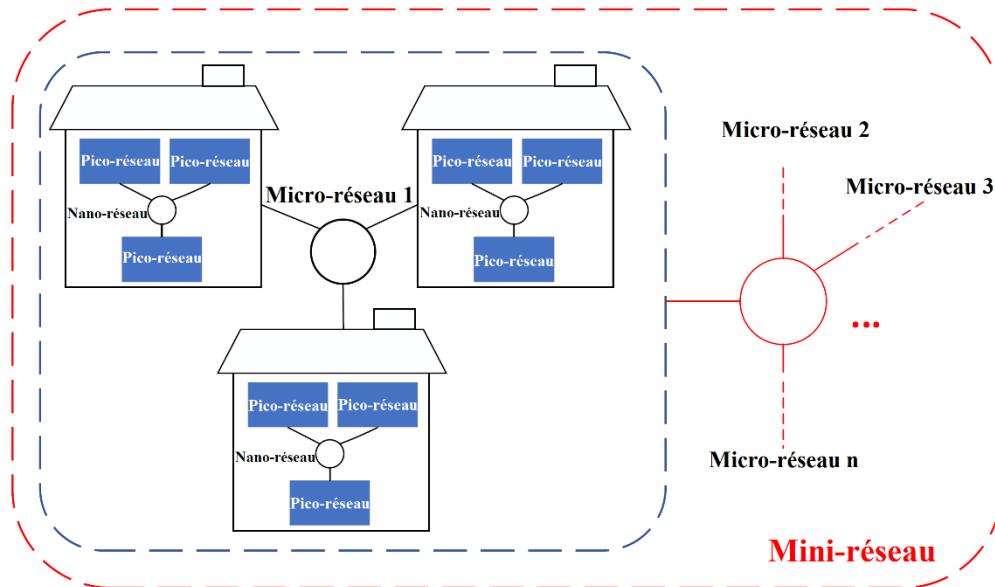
Pico-réseau Pico-réseau
Nano-réseau
Pico-réseau

Micro-réseau 1

Pico-réseau Pico-réseau
Nano-réseau
Pico-réseau

Pico-réseau Pico-réseau
Nano-réseau
Pico-réseau

Micro-réseau 2
Micro-réseau 3
...
Micro-réseau n

Mini-réseau